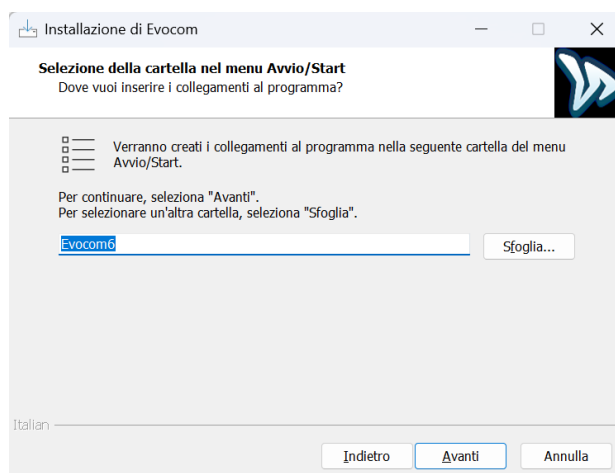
Installazione di Evocom

Selezione della cartella nel menu Avvio/Start
Dove vuoi inserire i collegamenti al programma?

Verranno creati i collegamenti al programma nella seguente cartella del menu Avvio/Start.

Per continuare, seleziona "Avanti".
Per selezionare un'altra cartella, seleziona "Sfoglia".

Evocom6

Sfoglia...

Italian

Indietro

Avanti

Annulla